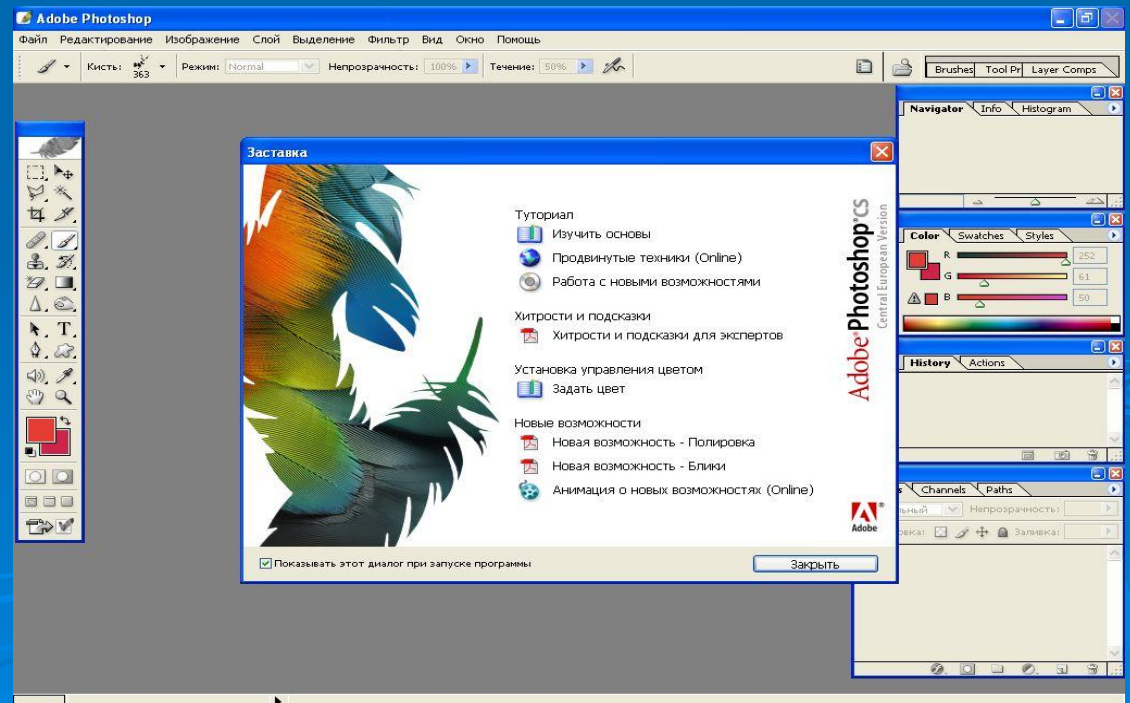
Adobe Photoshop

Файл Редактирование Изображение Слой Выделение Фильтр Вид Окно Помощь

Кисть: 363 Режим: Normal Непрозрачность: 100% Течение: 50%

Brushes Tool Pr Layer Comps

Navigator Info Histogram

Color Swatches Styles

R 252
G 61
B 50

History Actions

s Channels Paths

ьный Непрозрачность:
река: Заливка:

Заставка

Туториал
Изучить основы
Продвинутые техники (Online)
Работа с новыми возможностями

Хитрости и подсказки
Хитрости и подсказки для экспертов

Установка управления цветом
Задать цвет

Новые возможности
Новая возможность - Полировка
Новая возможность - Блики
Анимация о новых возможностях (Online)

Adobe Photoshop cs
Central European Version

Adobe

Показывать этот диалог при запуске программы

Закрыть